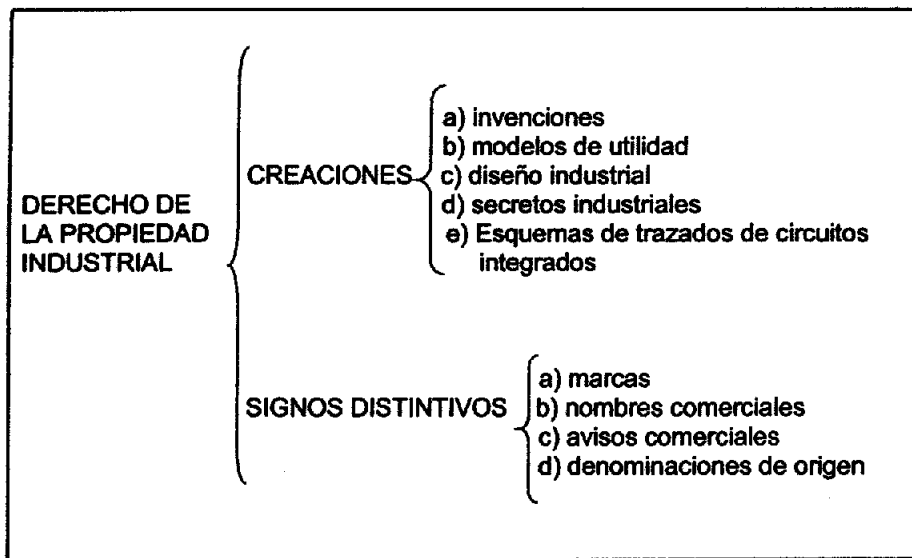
DERECHO DE LA PROPIEDAD INDUSTRIAL

CREACIONES
a) invenciones
b) modelos de utilidad
c) diseño industrial
d) secretos industriales
e) Esquemas de trazados de circuitos integrados

SIGNOS DISTINTIVOS
a) marcas
b) nombres comerciales
c) avisos comerciales
d) denominaciones de origen